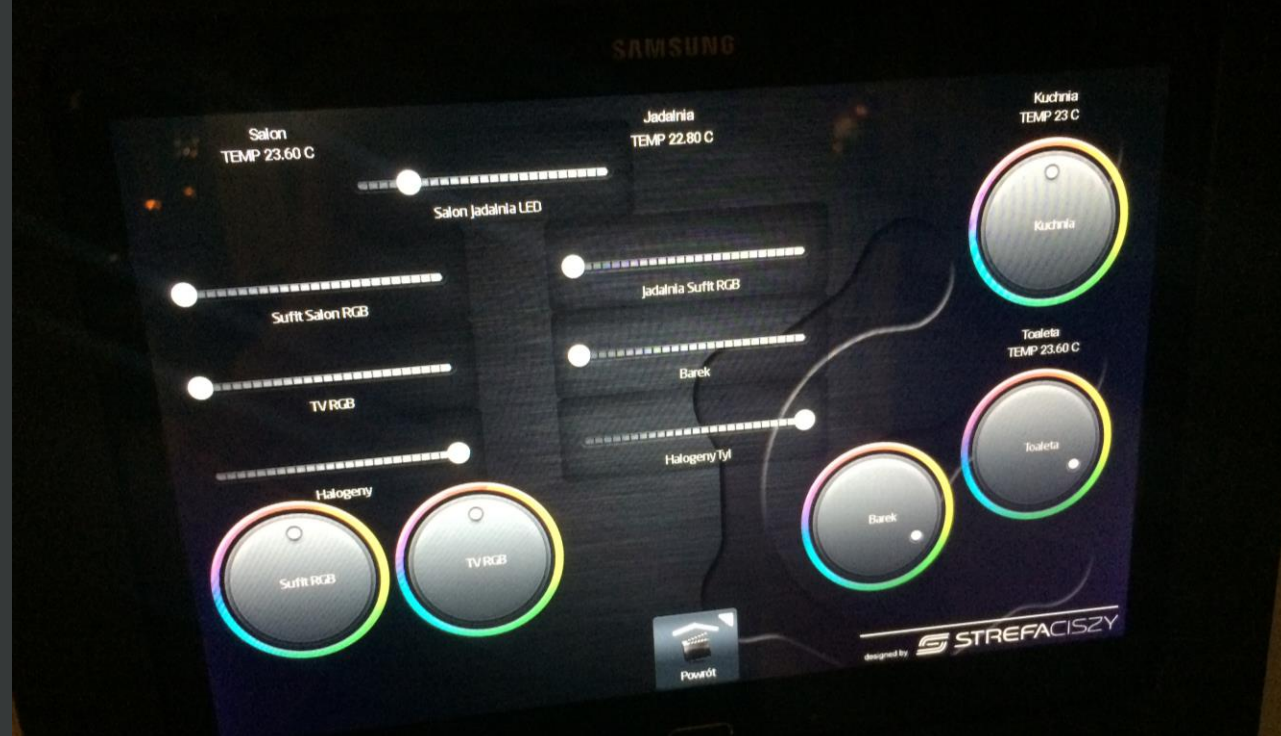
SAMSUNG

Salon
TEMP 23.60 C

Jadalnia
TEMP 22.80 C

Kuchnia
TEMP 23 C

Salon Jadalnia LED

Kuchnia

Jadalnia Sufit RGB

Sufit Salon RGB

Toaleta
TEMP 23.60 C

Barek

TV RGB

Toaleta

Halogeny Tył

Halogeny

Barek

Sufit RGB

TV RGB

Powrót

designed by STREFACISZY